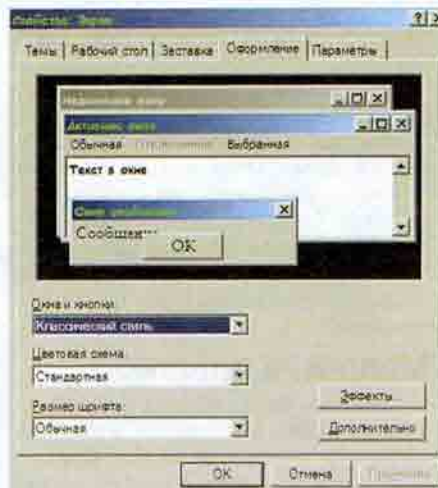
Свойства: Экран
?|×
Темы | Рабочий стол | Заставка | Оформление | Параметры

Неактивное окно
_|□|×
Активное окно
_|□|×
Обычная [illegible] Выбранная
Текст в окне
Окно сообщения
×
Сообщение
OK

Окна и кнопки:
Классический стиль
Цветовая схема:
Стандартная
Размер шрифта:
Обычная
Эффекты...
Дополнительно
OK
Отмена
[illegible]